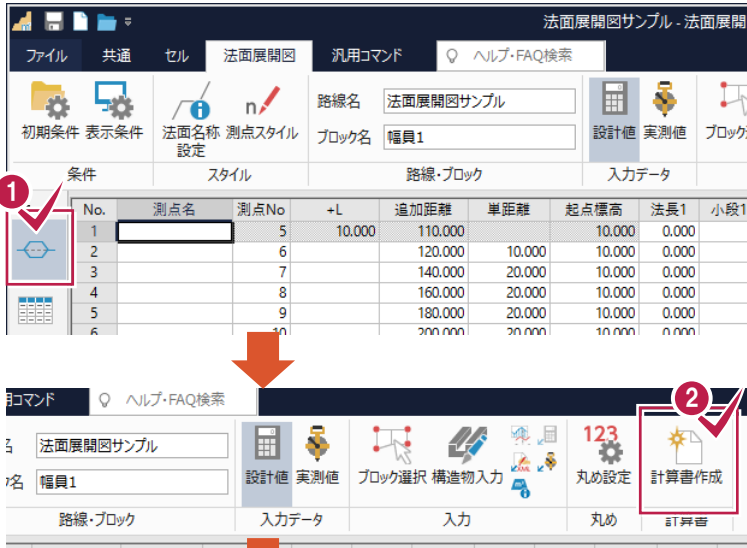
法面展開図サンプル - 法面展開

ファイル 共通 セル 法面展開図 汎用コマンド ヘルプ・FAQ検索

初期条件 表示条件 法面名称設定 測点スタイル 路線名 法面展開図サンプル ブロック名 幅員1 設計値 実測値 ブロック

条件 スタイル 路線・ブロック 入力データ

1

| No. | 測点名 | 測点No | +L | 追加距離 | 単距離 | 起点標高 | 法長1 | 小段1 |
|---|---|---|---|---|---|---|---|---|
| 1 | | 5 | 10.000 | 110.000 | | 10.000 | 0.000 | |
| 2 | | 6 | | 120.000 | 10.000 | 10.000 | 0.000 | |
| 3 | | 7 | | 140.000 | 20.000 | 10.000 | 0.000 | |
| 4 | | 8 | | 160.000 | 20.000 | 10.000 | 0.000 | |
| 5 | | 9 | | 180.000 | 20.000 | 10.000 | 0.000 | |
| 6 | | 10 | | 200.000 | 20.000 | 10.000 | 0.000 | |

用コマンド ヘルプ・FAQ検索

2

名 法面展開図サンプル
ク名 幅員1

設計値 実測値 ブロック選択 構造物入力 123 丸め設定 計算書作成

路線・ブロック 入力データ 入力 丸め 計算書